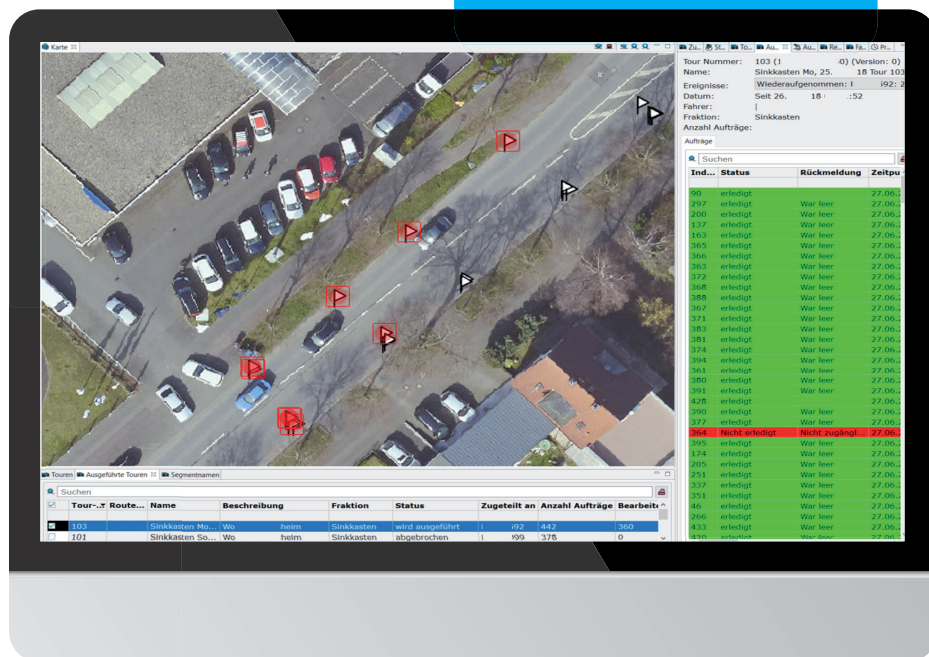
Karte

Zu... St... To... Au... Au... Re... Fa... Pr...

Tour Nummer: 103 ( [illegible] 0) (Version: 0)
Name: Sinkkasten Mo, 25. 18 Tour 103
Ereignisse: Wiederaufgenommen: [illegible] i92: 2
Datum: Seit 26. 18 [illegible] :52
Fahrer: |
Fraktion: Sinkkasten
Anzahl Aufträge:

Aufträge

Suchen

| Ind... | Status | Rückmeldung | Zeitpu |
|---|---|---|---|
| 90 | erledigt | | 27.06. |
| 297 | erledigt | War leer | 27.06. |
| 200 | erledigt | War leer | 27.06. |
| 137 | erledigt | War leer | 27.06. |
| 163 | erledigt | War leer | 27.06. |
| 365 | erledigt | War leer | 27.06. |
| 366 | erledigt | War leer | 27.06. |
| 363 | erledigt | War leer | 27.06. |
| 372 | erledigt | War leer | 27.06. |
| 368 | erledigt | War leer | 27.06. |
| 388 | erledigt | War leer | 27.06. |
| 367 | erledigt | War leer | 27.06. |
| 371 | erledigt | War leer | 27.06. |
| 383 | erledigt | War leer | 27.06. |
| 381 | erledigt | War leer | 27.06. |
| 374 | erledigt | War leer | 27.06. |
| 394 | erledigt | War leer | 27.06. |
| 361 | erledigt | War leer | 27.06. |
| 380 | erledigt | War leer | 27.06. |
| 376 | erledigt | War leer | 27.06. |
| 428 | erledigt | | 27.06. |
| 390 | erledigt | War leer | 27.06. |
| 377 | erledigt | War leer | 27.06. |
| 364 | Nicht erledigt | Nicht zugängl... | 27.06. |
| 395 | erledigt | War leer | 27.06. |
| 174 | erledigt | War leer | 27.06. |
| 205 | erledigt | War leer | 27.06. |
| 251 | erledigt | War leer | 27.06. |
| 337 | erledigt | War leer | 27.06. |
| 351 | erledigt | War leer | 27.06. |
| 46 | erledigt | War leer | 27.06. |
| 266 | erledigt | War leer | 27.06. |
| 433 | erledigt | War leer | 27.06. |
| 420 | erledigt | War leer | 27.06. |

Touren | Ausgeführte Touren | Segmentnamen

Suchen

| | Tour-... | Route... | Name | Beschreibung | Fraktion | Status | Zugeteilt an | Anzahl Aufträge | Bearbeit |
|---|---|---|---|---|---|---|---|---|---|
| ☑ | 103 | | Sinkkasten Mo... | Wo heim | Sinkkasten | wird ausgeführt | i92 | 442 | 360 |
| ☐ | 101 | | Sinkkasten So... | Wo heim | Sinkkasten | abgebrochen | i99 | 378 | 0 |